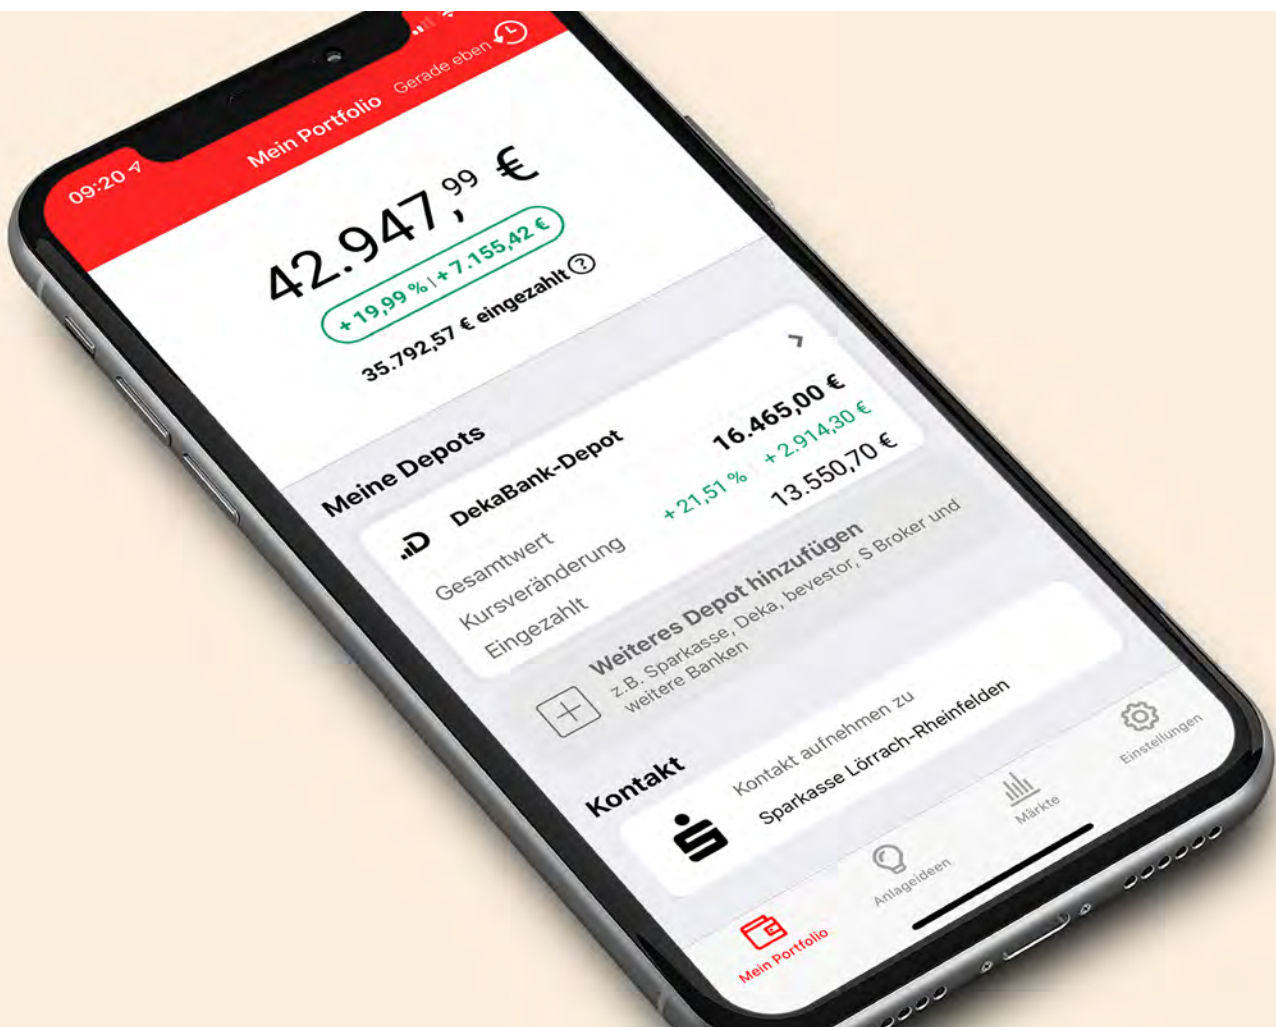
09:20

Mein Portfolio

Gerade eben

42.947,99 €

+ 19,99 % | + 7.155,42 €

35.792,57 € eingezahlt ?

Meine Depots

DekaBank-Depot

Gesamtwert 16.465,00 €

Kursveränderung + 21,51 % + 2.914,30 €

Eingezahlt 13.550,70 €

Weiteres Depot hinzufügen

z.B. Sparkasse, Deka, bevestor, S Broker und weitere Banken

Kontakt

Kontakt aufnehmen zu

Sparkasse Lörrach-Rheinfelden

Mein Portfolio

Anlageideen

Märkte

Einstellungen